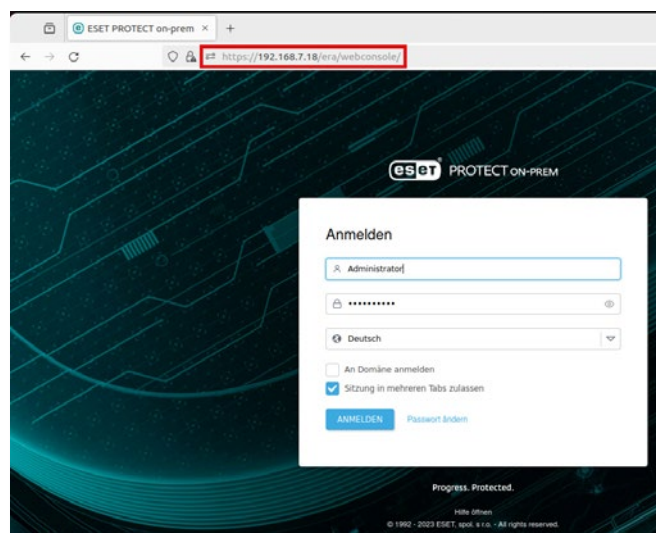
ESET PROTECT on-prem ×
+
https://192.168.7.18/era/webconsole/

eset PROTECT ON-PREM

Anmelden

Administrator

••••••••••

Deutsch

An Domäne anmelden

Sitzung in mehreren Tabs zulassen

ANMELDEN
Passwort ändern

Progress. Protected.

Hilfe öffnen
© 1992 - 2023 ESET, spol. s r.o. - All rights reserved.